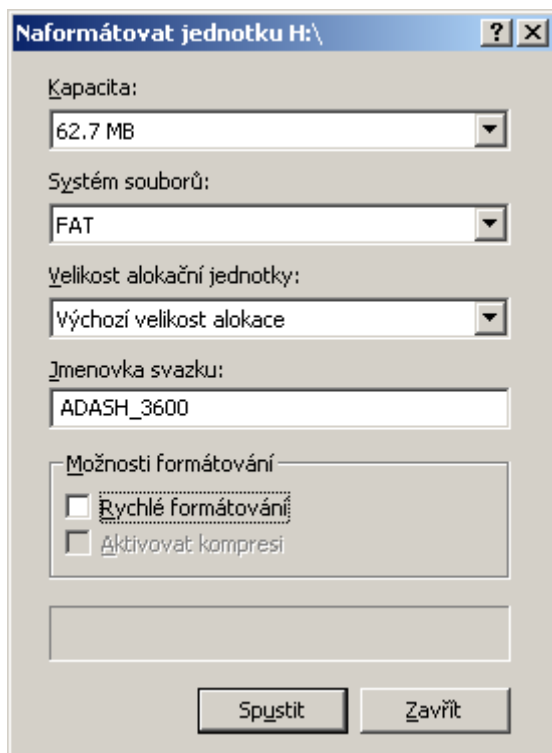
Naformátovat jednotku H:\

?

X

Kapacita:

62.7 MB

Systém souborů:

FAT

Velikost alokační jednotky:

Výchozí velikost alokace

Jmenovka svazku:

ADASH_3600

Možnosti formátování

Rychlé formátování

Aktivovat kompresi

Spustit

Zavřít